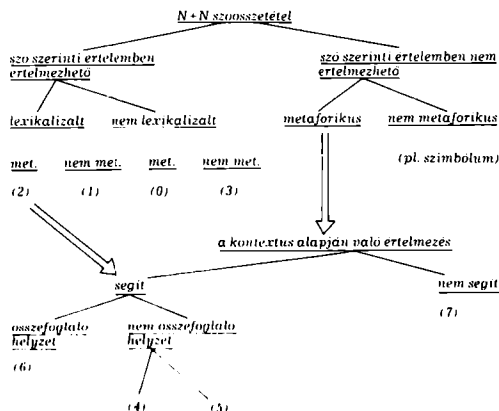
N + N szoosszetétel

szo szerinti ertelemben ertelmezhető

szó szerinti értelemben nem ertelmezhető

lexikalizalt

nem lexikalizalt

metaforikus

nem metaforikus

met.

nem met.

met.

nem met.

(pl. szimbolum)

(2)

(1)

(0)

(3)

a kontextus alapján való értelmezés

segít

nem segít

(7)

osszefoglalo helyzet

nem osszefoglalo helyzet

(6)

(4)

(5)